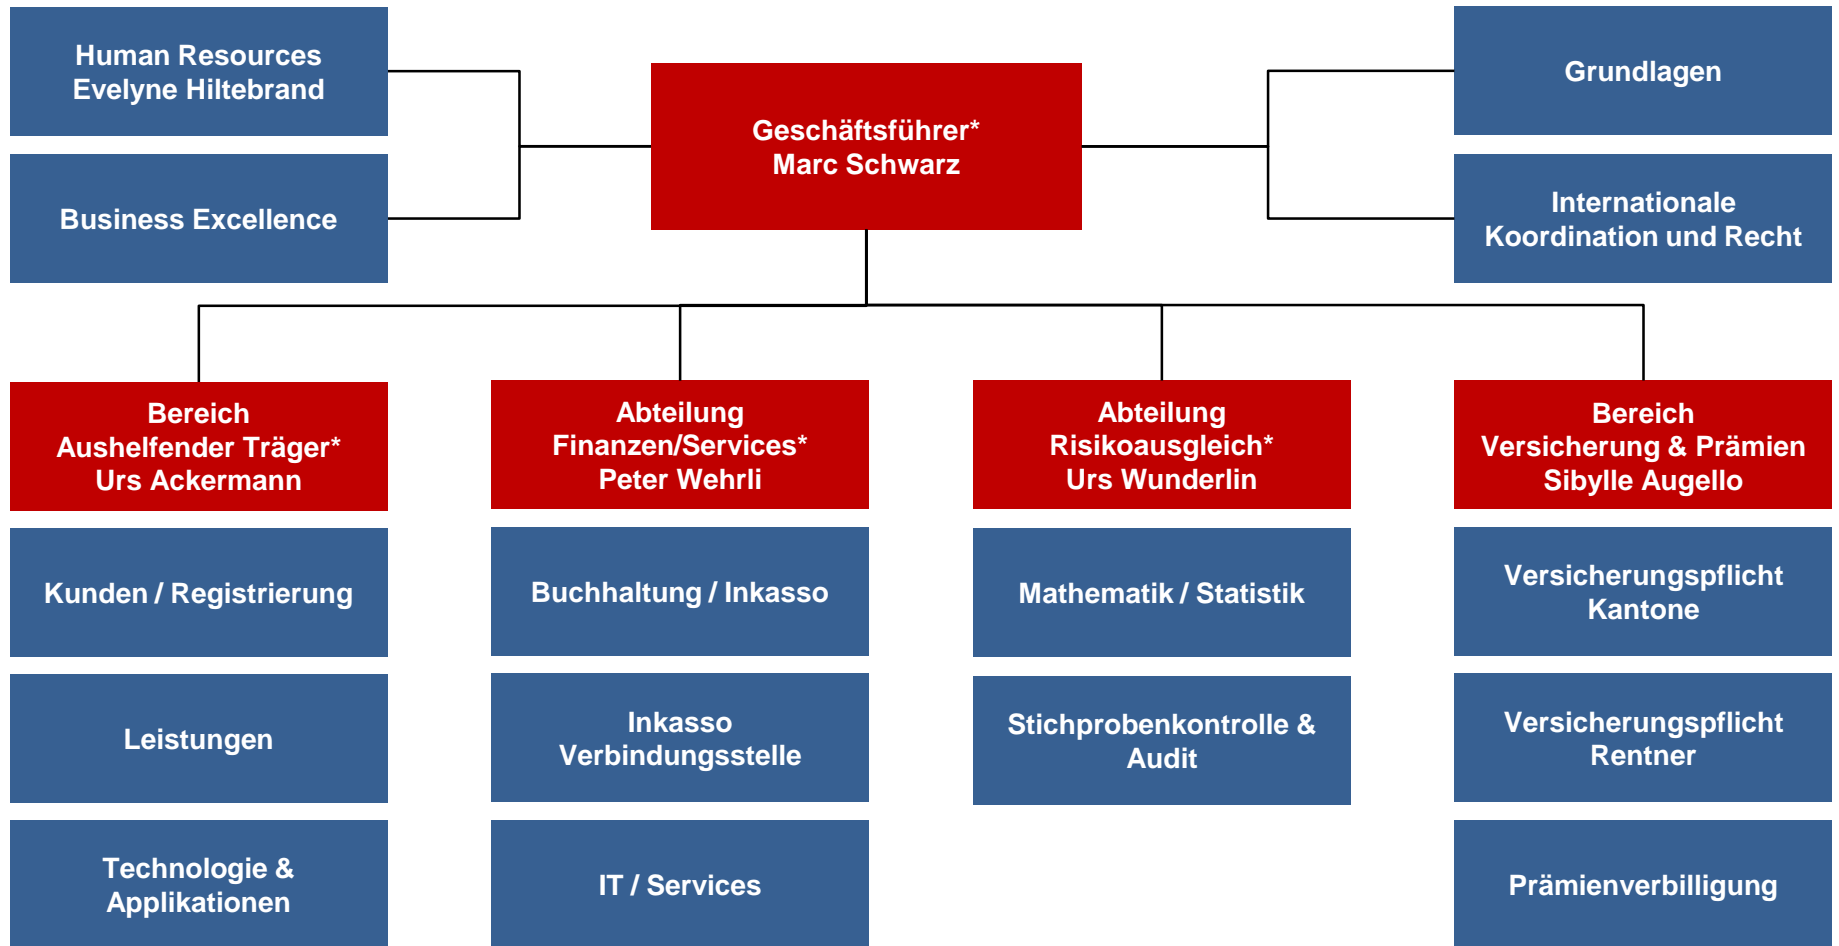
Human Resources
Evelyne Hiltebrand

Business Excellence

Geschäftsführer*
Marc Schwarz

Grundlagen

Internationale
Koordination und Recht

Bereich
Aushelfender Träger*
Urs Ackermann

Kunden / Registrierung

Leistungen

Technologie &
Applikationen

Abteilung
Finanzen/Services*
Peter Wehrli

Buchhaltung / Inkasso

Inkasso
Verbindungsstelle

IT / Services

Abteilung
Risikoausgleich*
Urs Wunderlin

Mathematik / Statistik

Stichprobenkontrolle &
Audit

Bereich
Versicherung & Prämien
Sibylle Augello

Versicherungspflicht
Kantone

Versicherungspflicht
Rentner

Prämienverbilligung